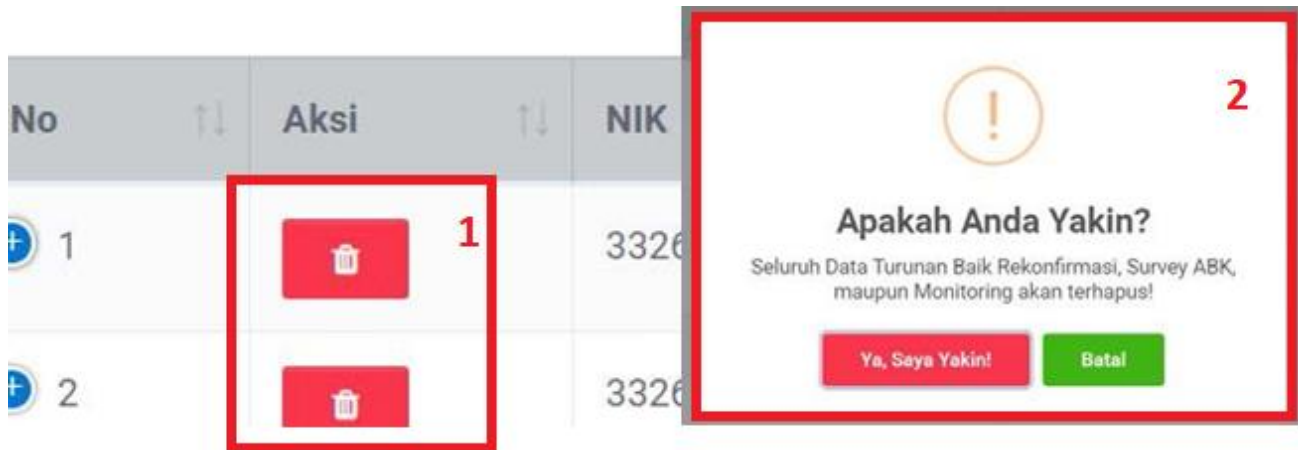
| No | Aksi | NIK |
|---|---|---|
| 1 | | 3326 |
| 2 | | 3326 |

1

2

!

Apakah Anda Yakin?

Seluruh Data Turunan Baik Rekonfirmasi, Survey ABK, maupun Monitoring akan terhapus!

Ya, Saya Yakin!

Batal